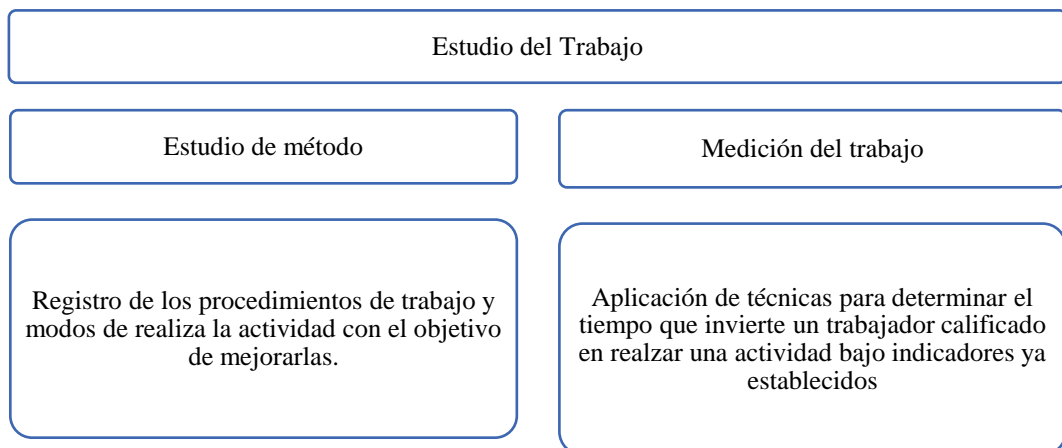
Estudio del Trabajo

Estudio de método

Medición del trabajo

Registro de los procedimientos de trabajo y modos de realiza la actividad con el objetivo de mejorarlas.

Aplicación de técnicas para determinar el tiempo que invierte un trabajador calificado en realzar una actividad bajo indicadores ya establecidos